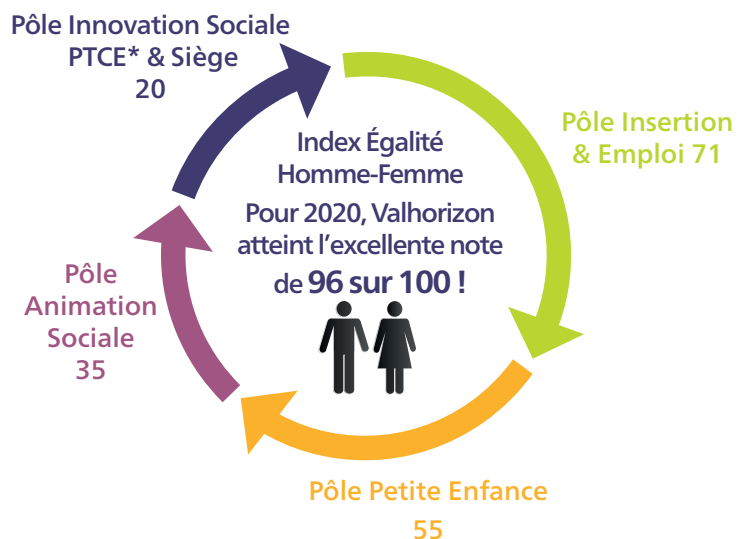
Pôle Innovation Sociale
PTCE* & Siège
20

Pôle Insertion
& Emploi 71

Index Égalité
Homme-Femme
Pour 2020, Valhorizon
atteint l'excellente note
de 96 sur 100 !

Pôle
Animation
Sociale
35

Pôle Petite Enfance
55